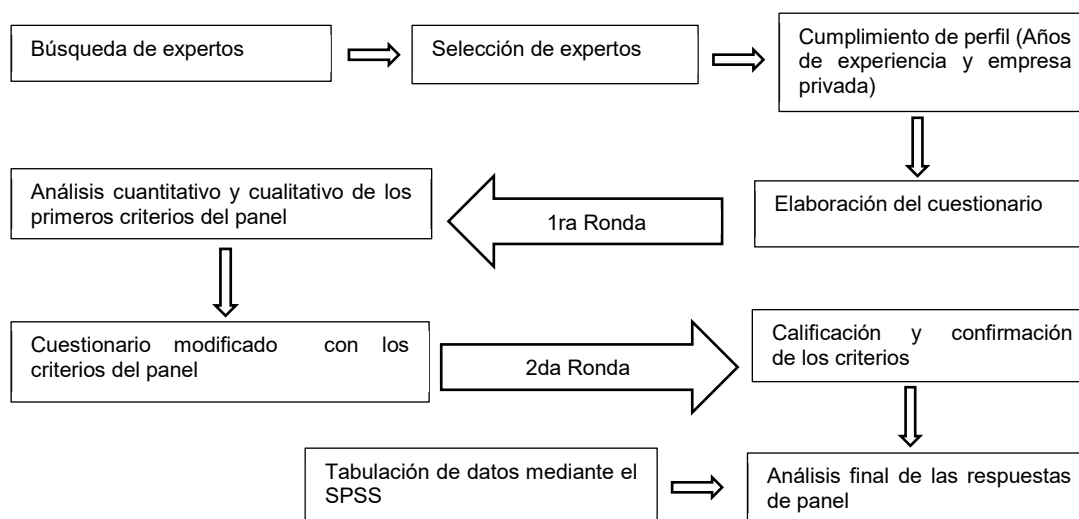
Búsqueda de expertos

Selección de expertos

Cumplimiento de perfil (Años de experiencia y empresa privada)

Elaboración del cuestionario

1ra Ronda

Análisis cuantitativo y cualitativo de los primeros criterios del panel

Cuestionario modificado con los criterios del panel

2da Ronda

Calificación y confirmación de los criterios

Análisis final de las respuestas de panel

Tabulación de datos mediante el SPSS